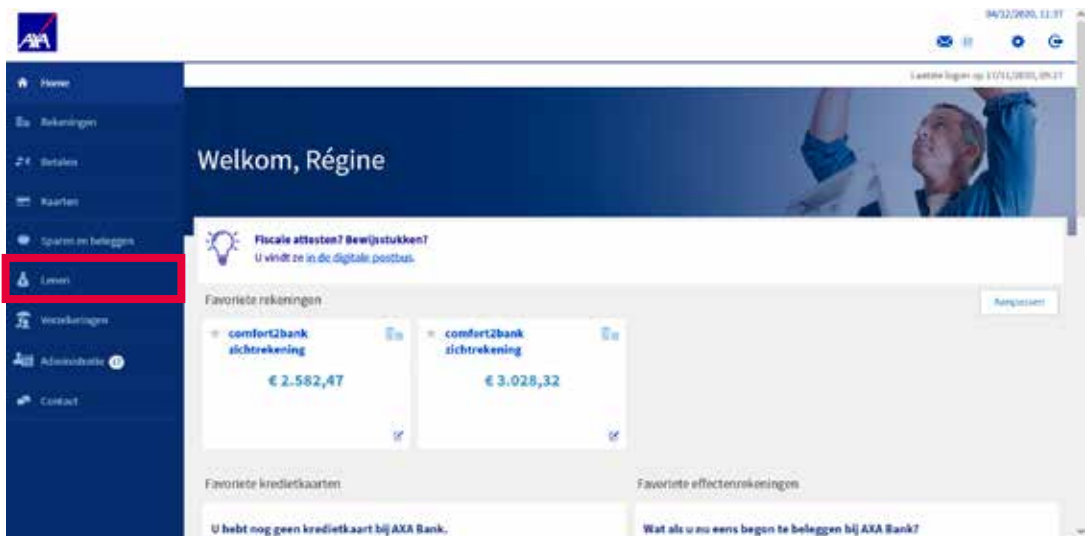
AXA

04/12/2020, 11:37

Home

Rekeningen

Betalen

Kaarten

Sparen en beleggen

Lenen

Verzekeringen

Administratie

Contact

Laatste login op 17/11/2020, 09:27

Welkom, Régine

Fiscale attesten? Bewijsstukken?
U vindt ze in de digitale postbus.

Favoriete rekeningen

Aanpassen

comfort2bank zichtrekening
€ 2.582,47

comfort2bank zichtrekening
€ 3.028,32

Favoriete kredietkaarten

U hebt nog geen kredietkaart bij AXA Bank.

Favoriete effectenrekeningen

Wat als u nu eens begon te beleggen bij AXA Bank?